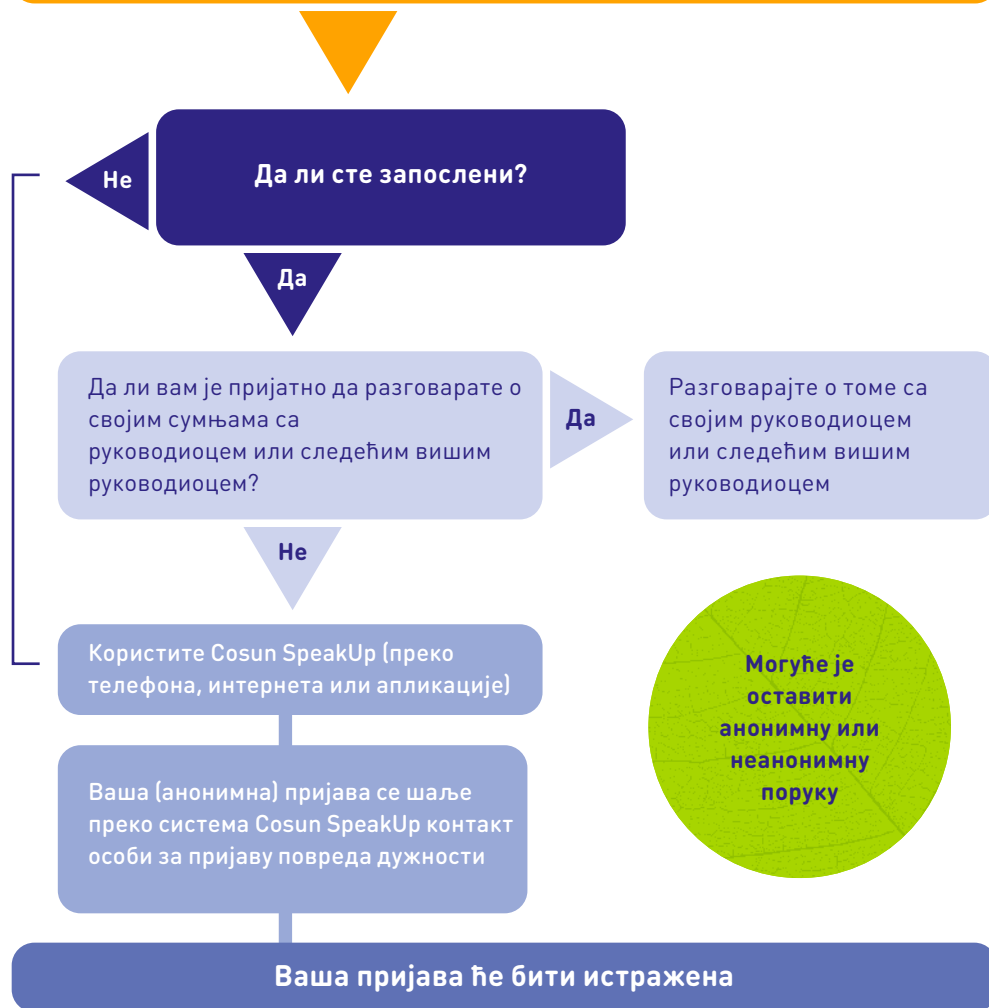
Не

Да ли сте запослени?

Да

Да ли вам је пријатно да разговарате о својим сумњама са руководиоцем или следећим вишим руководиоцем?

Да

Разговарајте о томе са својим руководиоцем или следећим вишим руководиоцем

Не

Користите Cosun SpeakUp (преко телефона, интернета или апликације)

Могуће је оставити анонимну или неанонимну поруку

Ваша (анонимна) пријава се шаље преко система Cosun SpeakUp контакт особи за пријаву повреда дужности

Ваша пријава ће бити истражена